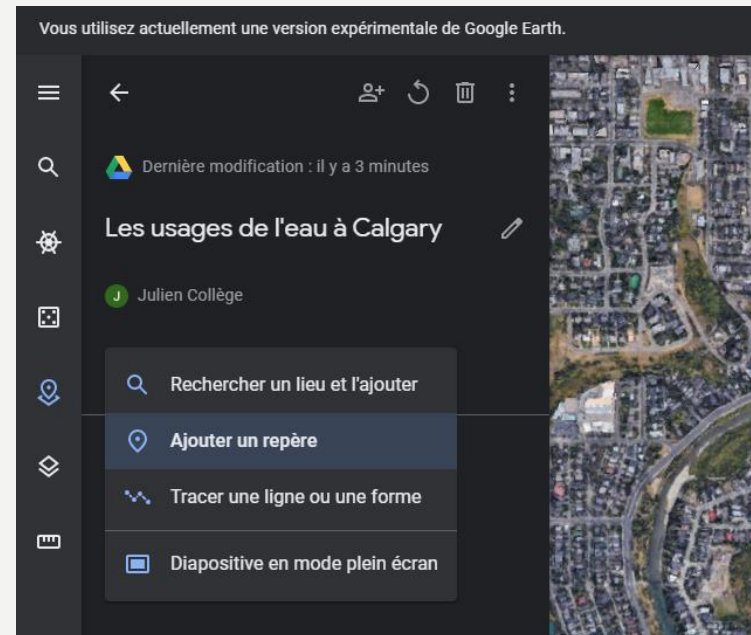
Vous utilisez actuellement une version expérimentale de Google Earth.

Dernière modification : il y a 3 minutes

Les usages de l'eau à Calgary

J Julien Collège

Rechercher un lieu et l'ajouter

Ajouter un repère

Tracer une ligne ou une forme

Diapositive en mode plein écran